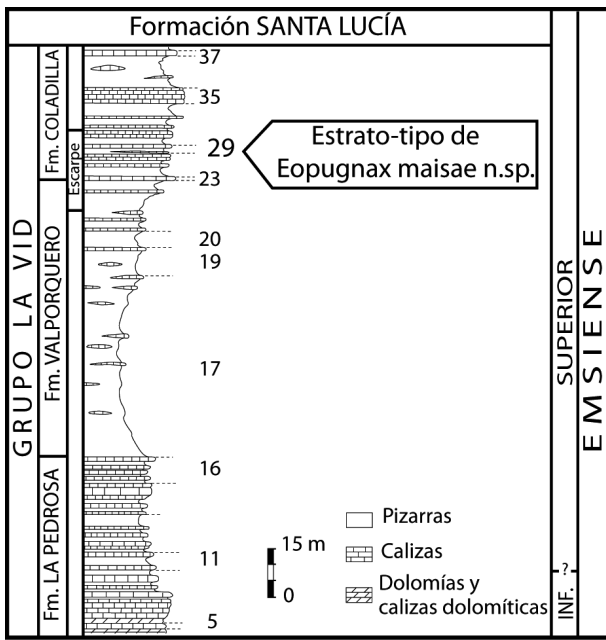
Formación SANTA LUCÍA

GRUPO LA VID

Fm. COLADILLA

Escarpe

Fm. VALPORQUERO

Fm. LA PEDROSA

37

35

29

23

20

19

17

16

11

5

Estrato-tipo de Eopugnax maisae n.sp.

15 m

0

Pizarras

Calizas

Dolomías y calizas dolomíticas

SUPERIOR

?

INF.

EMSIENSE